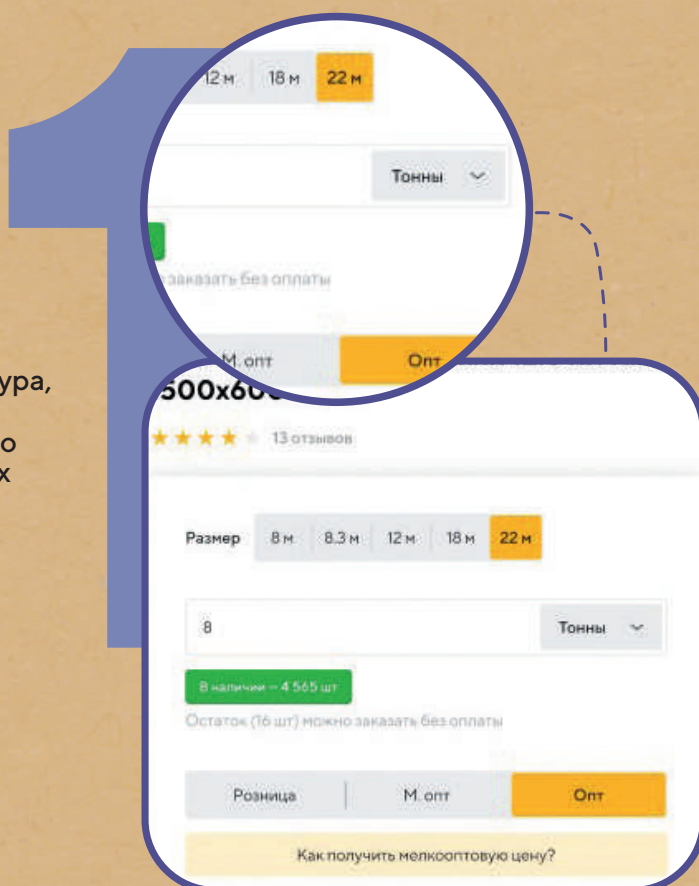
12 м 18 м 22 м

Тонны

заказать без оплаты

М. опт Опт

ура,

о
х

500x60

13 отзывов

Размер 8 м 8.3 м 12 м 18 м 22 м

8 Тонны

В наличии – 4 565 шт

Остаток (16 шт) можно заказать без оплаты

Розница М. опт Опт

Как получить мелкооптовую цену?